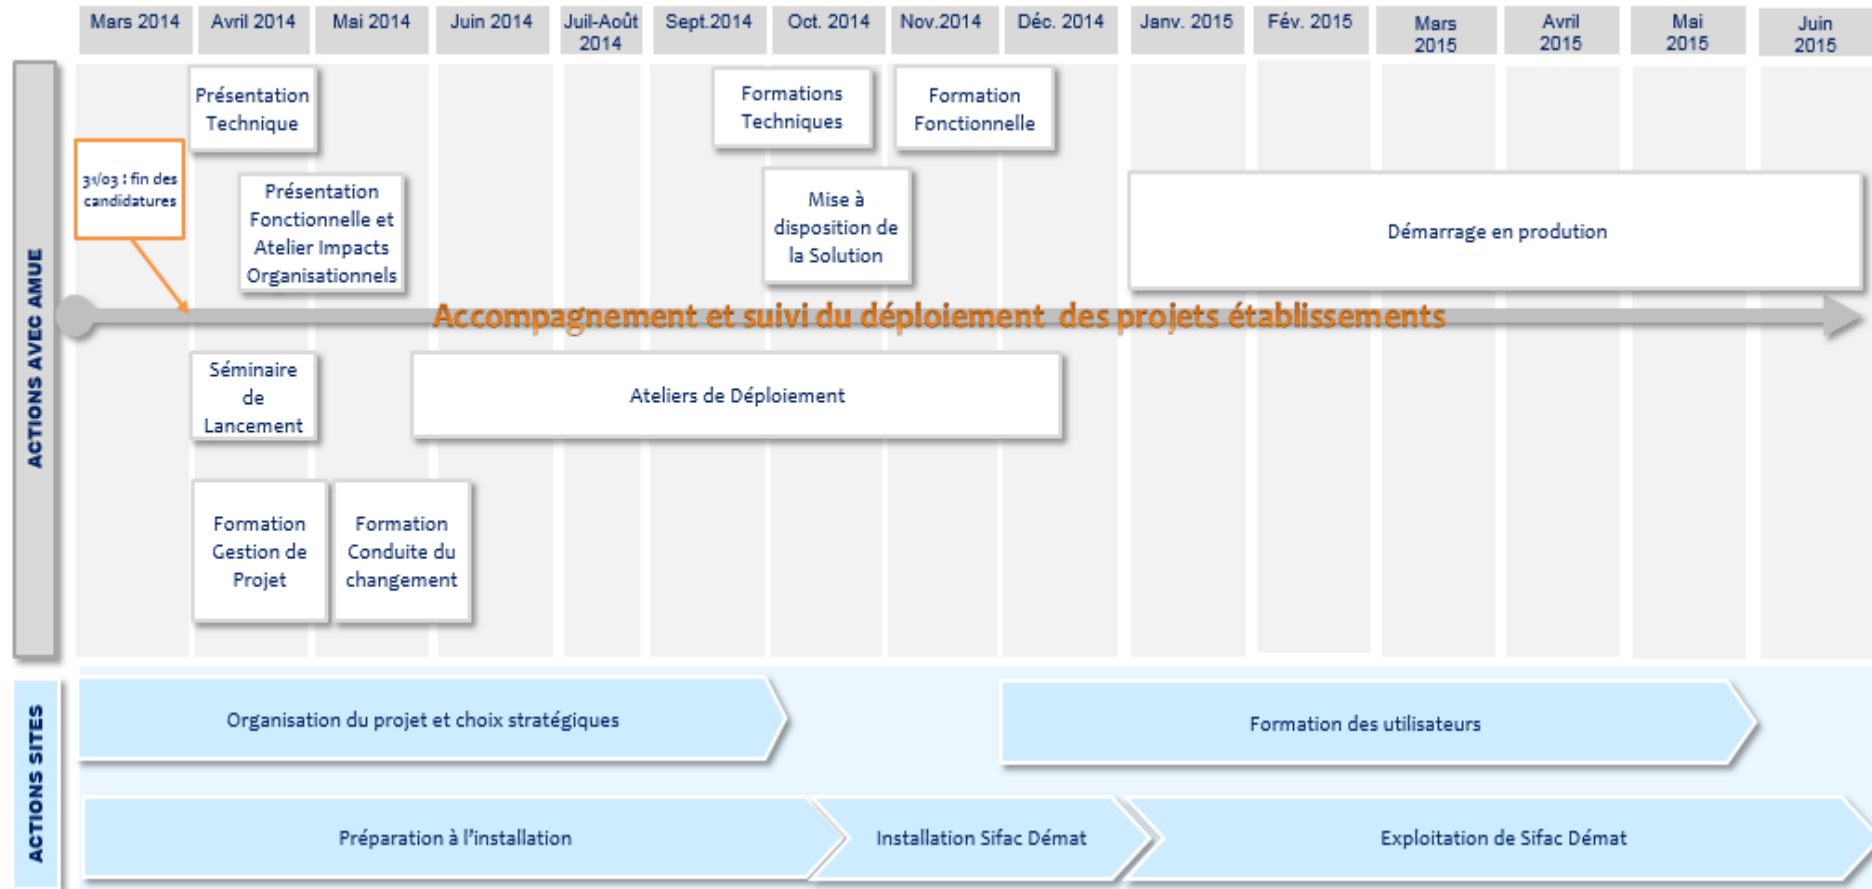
Mars 2014 | Avril 2014 | Mai 2014 | Juin 2014 | Juil-Août 2014 | Sept.2014 | Oct. 2014 | Nov.2014 | Déc. 2014 | Janv. 2015 | Fév. 2015 | Mars 2015 | Avril 2015 | Mai 2015 | Juin 2015

ACTIONS AVEC AMUE

Présentation Technique

31/03 : fin des candidatures

Présentation Fonctionnelle et Atelier Impacts Organisationnels

Formations Techniques

Formation Fonctionnelle

Mise à disposition de la Solution

Démarrage en prodution

Accompagnement et suivi du déploiement des projets établissements

Séminaire de Lancement

Ateliers de Déploiement

Formation Gestion de Projet

Formation Conduite du changement

ACTIONS SITES

Organisation du projet et choix stratégiques

Formation des utilisateurs

Préparation à l'installation

Installation Sifac Démat

Exploitation de Sifac Démat